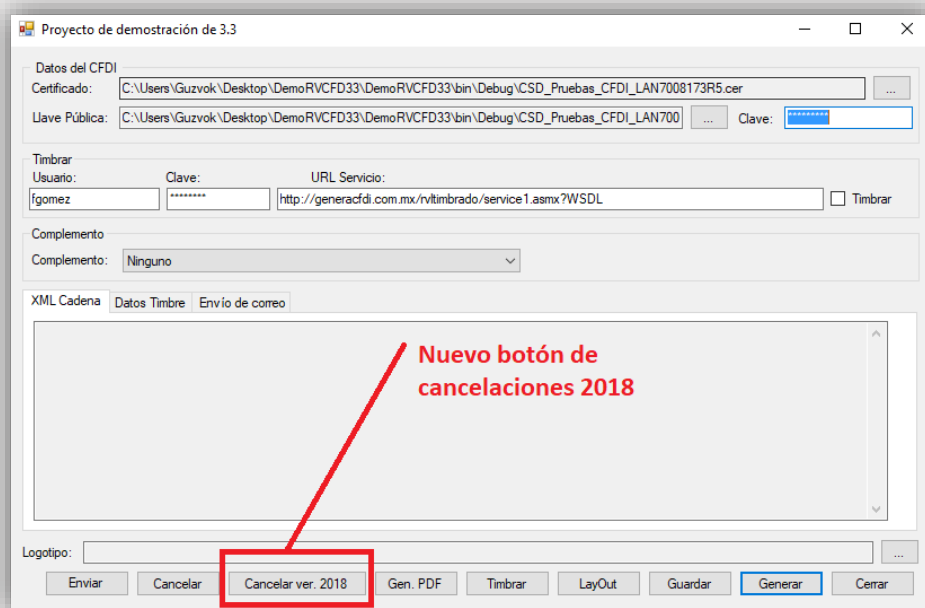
Proyecto de demostración de 3.3

Datos del CFDI
Certificado: C:\Users\Guzvok\Desktop\DemoRVCFD33\DemoRVCFD33\bin\Debug\CSD_Pruebas_CFDI_LAN7008173R5.cer ...
Llave Pública: C:\Users\Guzvok\Desktop\DemoRVCFD33\DemoRVCFD33\bin\Debug\CSD_Pruebas_CFDI_LAN700 ... Clave: *********

Timbrar
Usuario: fgomez
Clave: ********
URL Servicio: http://generacfdi.com.mx/rvltimbrado/service1.asmx?WSDL
Timbrar

Complemento
Complemento: Ninguno

XML Cadena | Datos Timbre | Envío de correo

Nuevo botón de cancelaciones 2018

Logotipo: ...

Enviar | Cancelar | Cancelar ver. 2018 | Gen. PDF | Timbrar | LayOut | Guardar | Generar | Cerrar